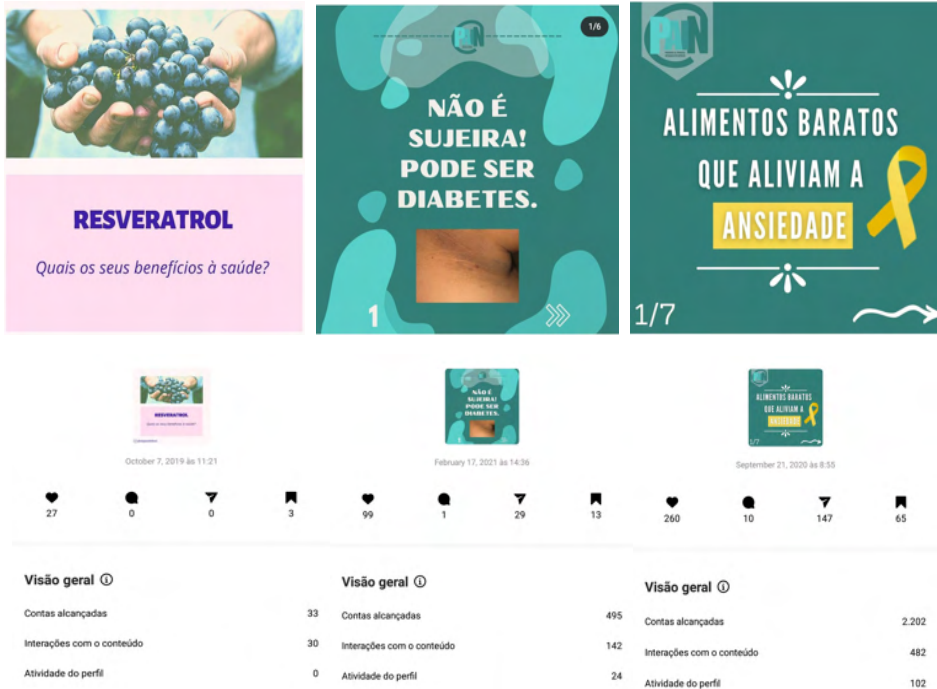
RESVERATROL

Quais os seus benefícios à saúde?

1/6

NÃO É SUJEIRA! PODE SER DIABETES.

1

ALIMENTOS BARATOS QUE ALIVIAM A ANSIEDADE

1/7

RESVERATROL

October 7, 2019 às 11:21

27 0 0 3

Visão geral ⓘ

Contas alcançadas 33

Interações com o conteúdo 30

Atividade do perfil 0

NÃO É SUJEIRA! PODE SER DIABETES.

February 17, 2021 às 14:36

99 1 29 13

Visão geral ⓘ

Contas alcançadas 495

Interações com o conteúdo 142

Atividade do perfil 24

ALIMENTOS BARATOS QUE ALIVIAM A ANSIEDADE

September 21, 2020 às 8:55

260 10 147 65

Visão geral ⓘ

Contas alcançadas 2.202

Interações com o conteúdo 482

Atividade do perfil 102